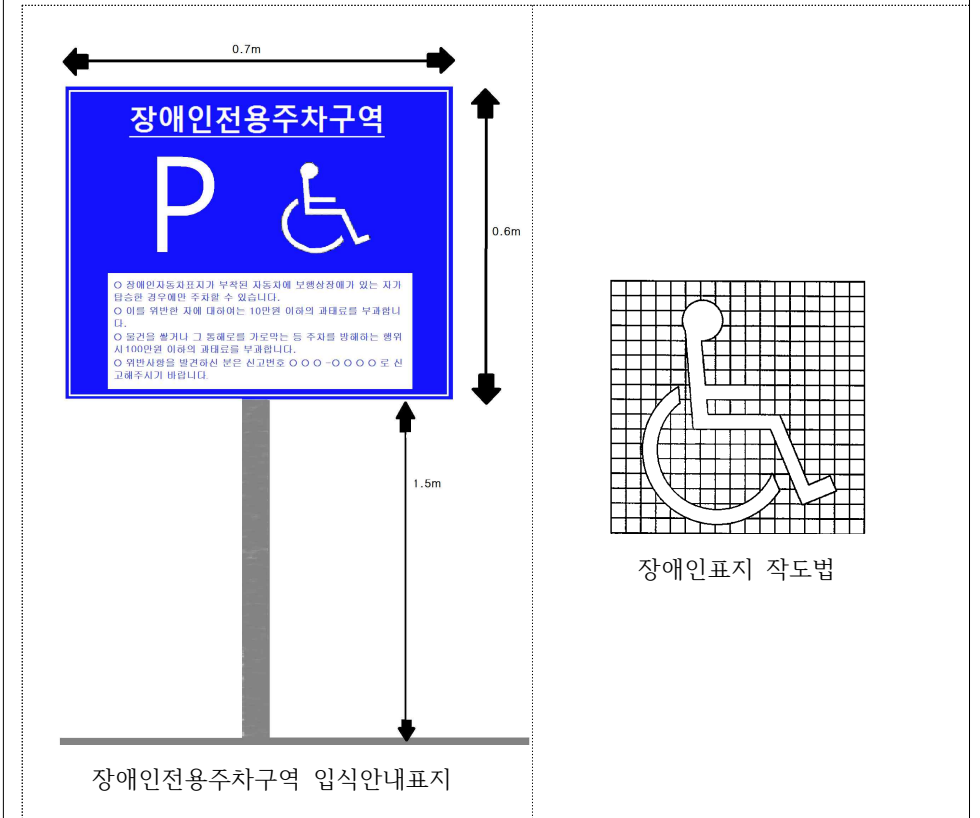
0.7m

장애인전용주차구역

P

0.6m

○ 장애인자동차표지가 부착된 자동차에 보행상장애가 있는 자가 탑승한 경우에만 주차할 수 있습니다.
○ 이를 위반한 자에 대하여는 10만원 이하의 과태료를 부과합니다.
○ 물건을 쌓거나 그 통행로를 가로막는 등 주차를 방해하는 행위시 100만원 이하의 과태료를 부과합니다.
○ 위반사항을 발견하신 분은 신고번호 ○○○ -○○○○ 로 신고해주시기 바랍니다.

1.5m

장애인전용주차구역 입식안내표지

장애인표지 작도법